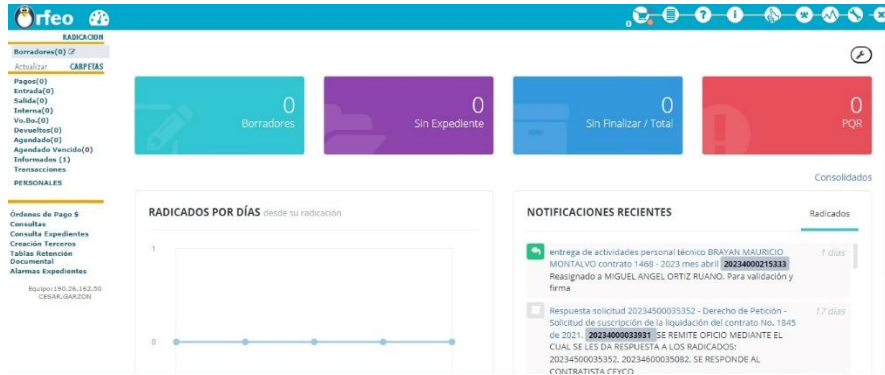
Orfeo

RADICACION
Borradores(0)
Actualizar CARPETAS
Pagos(0)
Entrada(0)
Salida(0)
Interna(0)
Vo.Bo.(0)
Devueltos(0)
Agendado(0)
Agendado Vencido(0)
Informados (1)
Transacciones
PERSONALES

Órdenes de Pago $
Consultas
Consulta Expedientes
Creación Terceros
Tablas Retención Documental
Alarmas Expedientes

Equipo:190.26.162.50
CESAR.GARZON

0
Borradores

0
Sin Expediente

0
Sin Finalizar / Total

0
PQR

Consolidados

RADICADOS POR DÍAS desde su radicación

1

0

NOTIFICACIONES RECIENTES

Radicados

entrega de actividades personal técnico BRAYAN MAURICIO MONTALVO contrato 1468 - 2023 mes abril 20234000215333 Reasignado a MIGUEL ANGEL ORTIZ RUANO. Para validación y firma
1 días

Respuesta solicitud 20234500035352 - Derecho de Petición - Solicitud de suscripción de la liquidación del contrato No. 1845 de 2021. 20234000033931 SE REMITE OFICIO MEDIANTE EL CUAL SE LES DA RESPUESTA A LOS RADICADOS: 20234500035352, 20234600035082. SE RESPONDE AL CONTRATISTA CEYCO
17 días